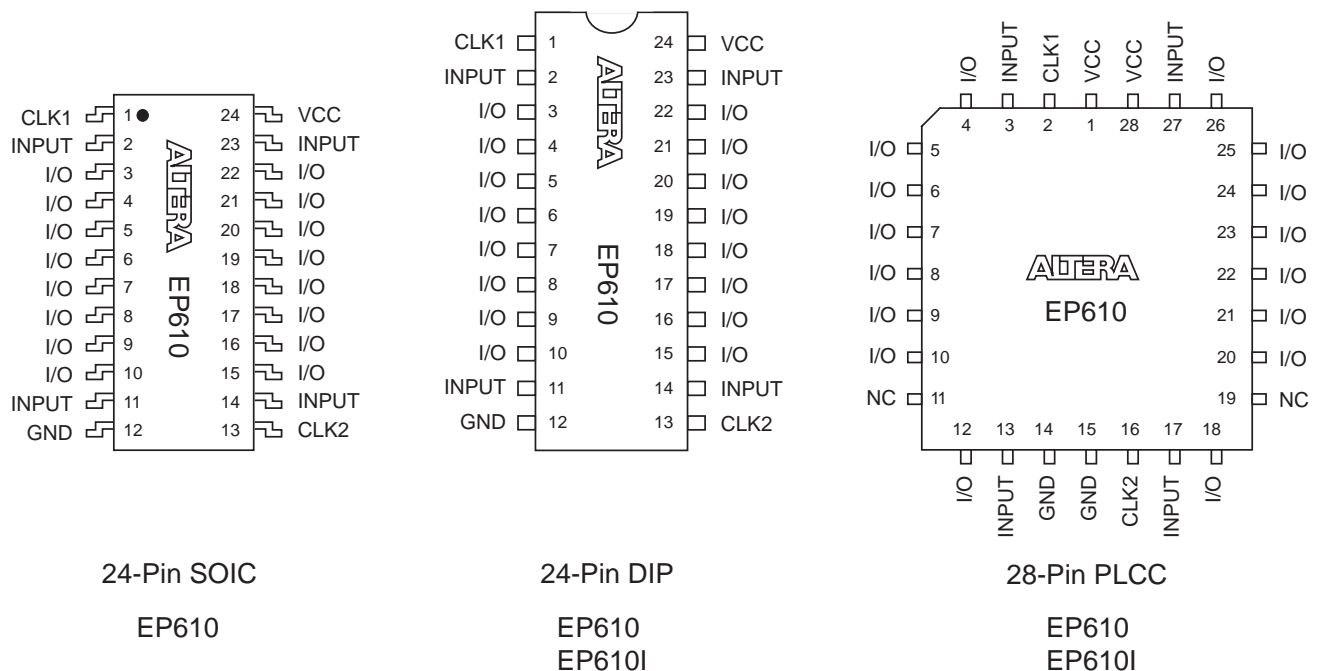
CLK1 1 24 VCC
INPUT 2 23 INPUT
I/O 3 22 I/O
I/O 4 21 I/O
I/O 5 20 I/O
I/O 6 19 I/O
I/O 7 18 I/O
I/O 8 17 I/O
I/O 9 16 I/O
I/O 10 15 I/O
INPUT 11 14 INPUT
GND 12 13 CLK2

ALTERA
EP610

24-Pin SOIC

EP610

CLK1 1 24 VCC
INPUT 2 23 INPUT
I/O 3 22 I/O
I/O 4 21 I/O
I/O 5 20 I/O
I/O 6 19 I/O
I/O 7 18 I/O
I/O 8 17 I/O
I/O 9 16 I/O
I/O 10 15 I/O
INPUT 11 14 INPUT
GND 12 13 CLK2

ALTERA
EP610

24-Pin DIP

EP610
EP610I

I/O INPUT CLK1 VCC VCC INPUT I/O
4 3 2 1 28 27 26
I/O 5 25 I/O
I/O 6 24 I/O
I/O 7 23 I/O
I/O 8 22 I/O
I/O 9 21 I/O
I/O 10 20 I/O
NC 11 19 NC
12 13 14 15 16 17 18
I/O INPUT GND GND CLK2 INPUT I/O

ALTERA
EP610

28-Pin PLCC

EP610
EP610I